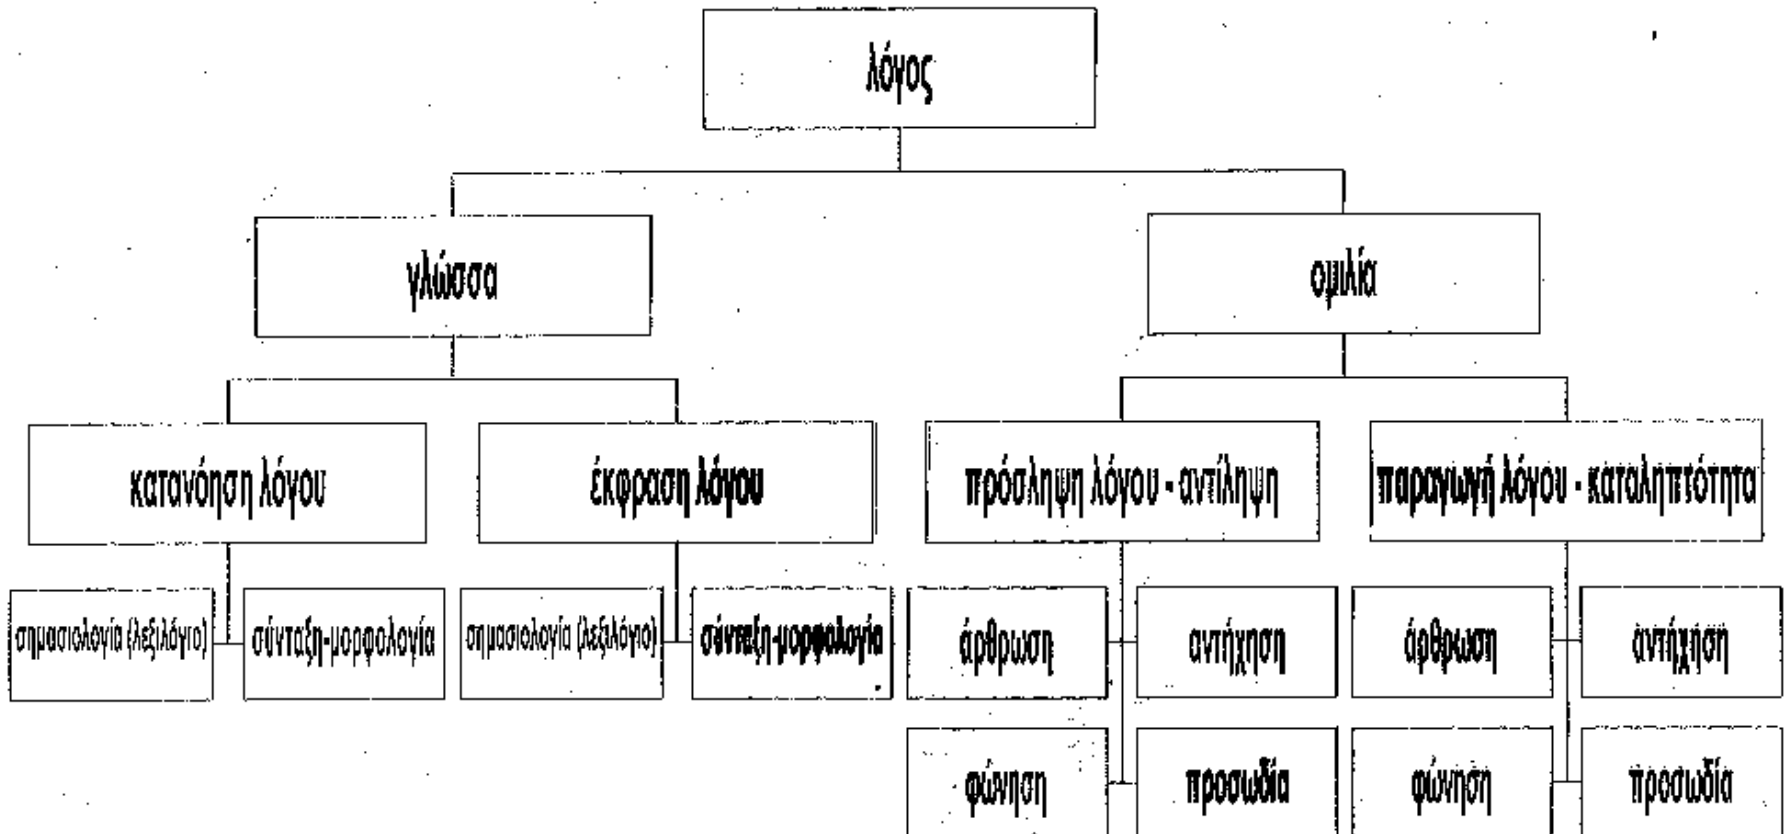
λόγος

γλώσσα

ομιλία

κατανόηση λόγου

έκφραση λόγου

πρόσληψη λόγου - αντίληψη

παραγωγή λόγου - καταληπτότητα

σημασιολογία (λεξιλόγιο)

σύνταξη-μορφολογία

σημασιολογία (λεξιλόγιο)

σύνταξη-μορφολογία

άρθρωση

αντήχηση

άρθρωση

αντήχηση

φώνηση

προσωδία

φώνηση

προσωδία